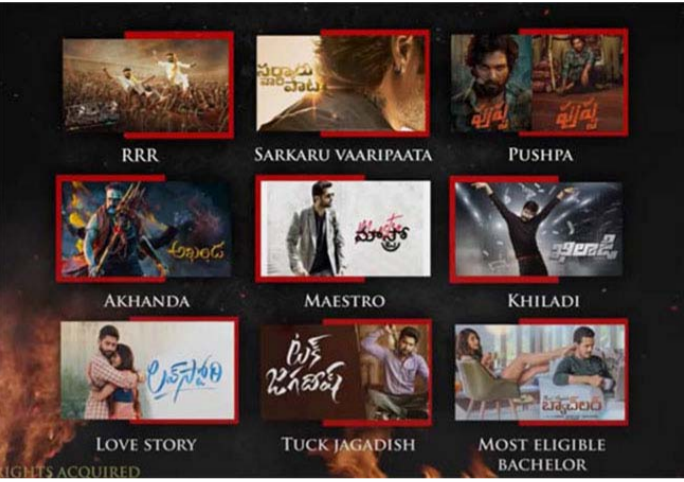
RRR

సర్కారు వారి పాట

SARKARU VAARIPAATA

పుష్ప

పుష్ప

PUSHPA

అఖండ

AKHANDA

మాస్ట్రో

MAESTRO

ఖిలాడి

KHILADI

లవ్ స్టోరి

LOVE STORY

టక్ జగదీష్

TUCK JAGADISH

బ్యాచ్‌లర్

MOST ELIGIBLE BACHELOR

RIGHTS ACQUIRED